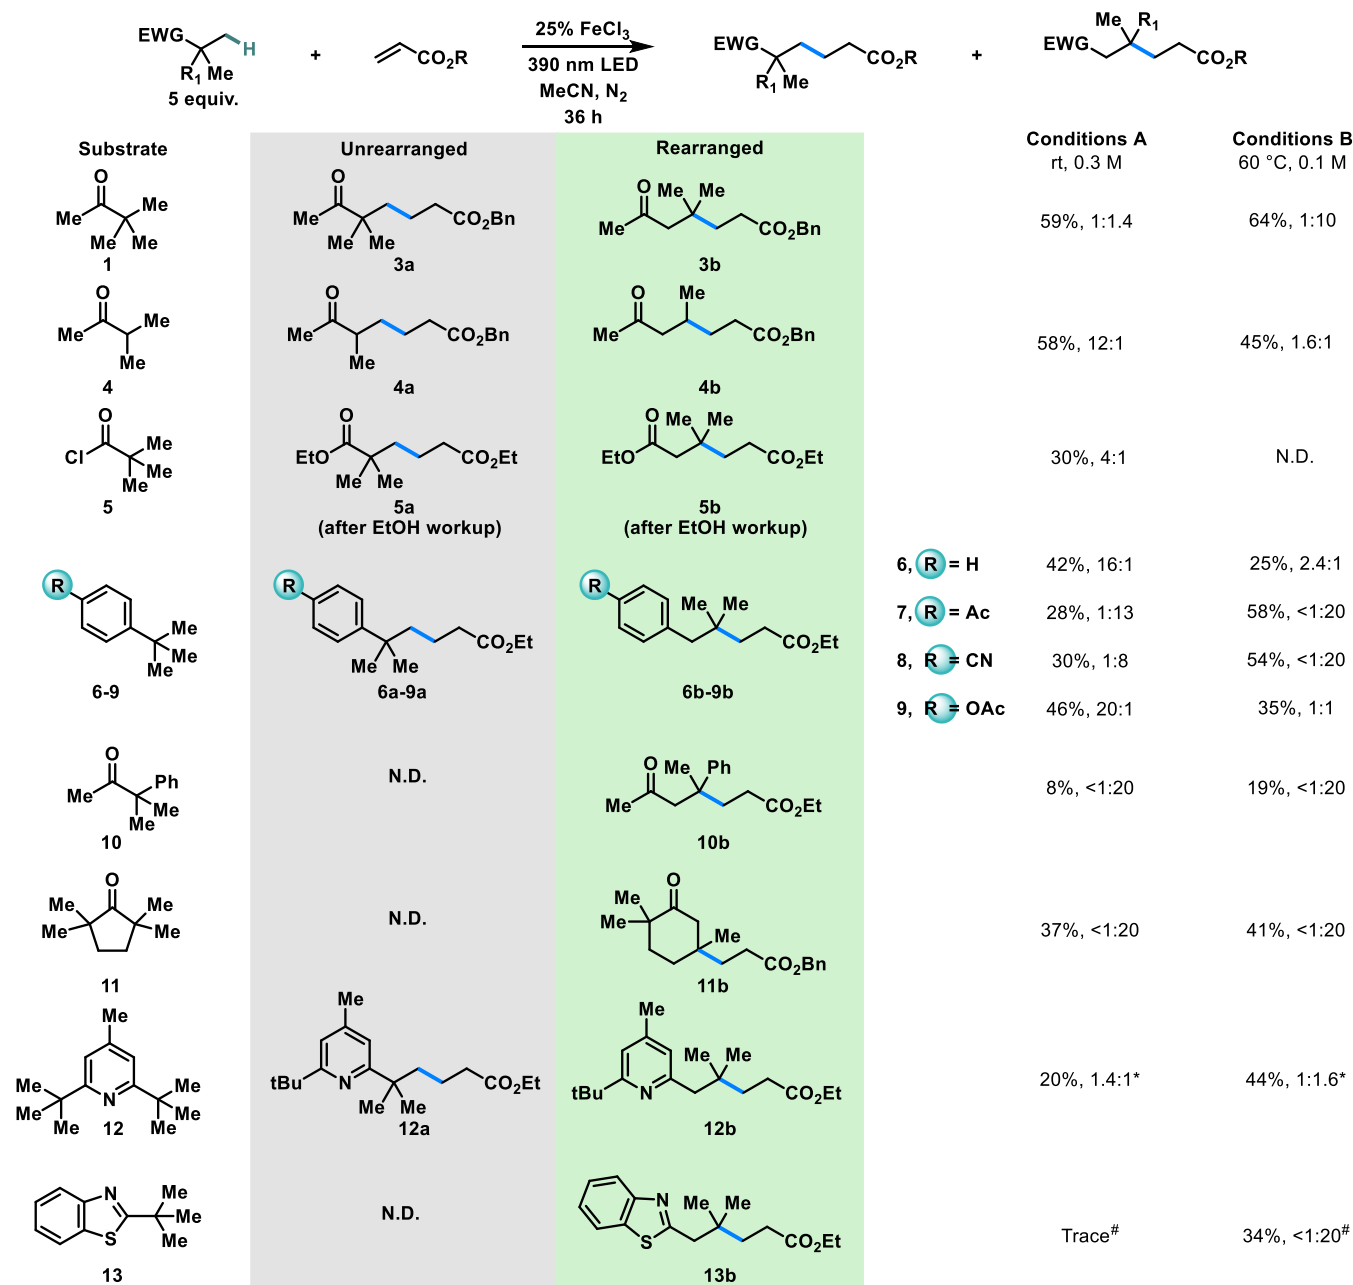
EWG H R$_1$ Me 5 equiv. + CO$_2$R

25% FeCl$_3$
390 nm LED
MeCN, N$_2$
36 h

EWG R$_1$ Me CO$_2$R + EWG Me R$_1$ CO$_2$R

| Substrate | Unrearranged | Rearranged | | Conditions A rt, 0.3 M | Conditions B 60 °C, 0.1 M |
|---|---|---|---|---|---|
| O Me Me Me Me 1 | O Me Me Me CO$_2$Bn 3a | O Me Me Me CO$_2$Bn 3b | | 59%, 1:1.4 | 64%, 1:10 |
| O Me Me Me 4 | O Me Me CO$_2$Bn 4a | O Me Me CO$_2$Bn 4b | | 58%, 12:1 | 45%, 1.6:1 |
| O Cl Me Me Me 5 | O EtO Me Me CO$_2$Et 5a (after EtOH workup) | O Me Me EtO CO$_2$Et 5b (after EtOH workup) | | 30%, 4:1 | N.D. |
| R Me Me Me 6-9 | R Me Me CO$_2$Et 6a-9a | R Me Me CO$_2$Et 6b-9b | 6, R = H | 42%, 16:1 | 25%, 2.4:1 |
| | | | 7, R = Ac | 28%, 1:13 | 58%, <1:20 |
| | | | 8, R = CN | 30%, 1:8 | 54%, <1:20 |
| | | | 9, R = OAc | 46%, 20:1 | 35%, 1:1 |
| O Me Ph Me Me 10 | N.D. | O Me Ph Me CO$_2$Et 10b | | 8%, <1:20 | 19%, <1:20 |
| Me O Me Me Me 11 | N.D. | Me O Me Me CO$_2$Bn 11b | | 37%, <1:20 | 41%, <1:20 |
| Me Me Me Me N Me Me Me 12 | Me tBu N Me Me CO$_2$Et 12a | Me tBu N Me Me CO$_2$Et 12b | | 20%, 1.4:1* | 44%, 1:1.6* |
| N S Me Me Me 13 | N.D. | N S Me Me CO$_2$Et 13b | | Trace$^\#$ | 34%, <1:20$^\#$ |